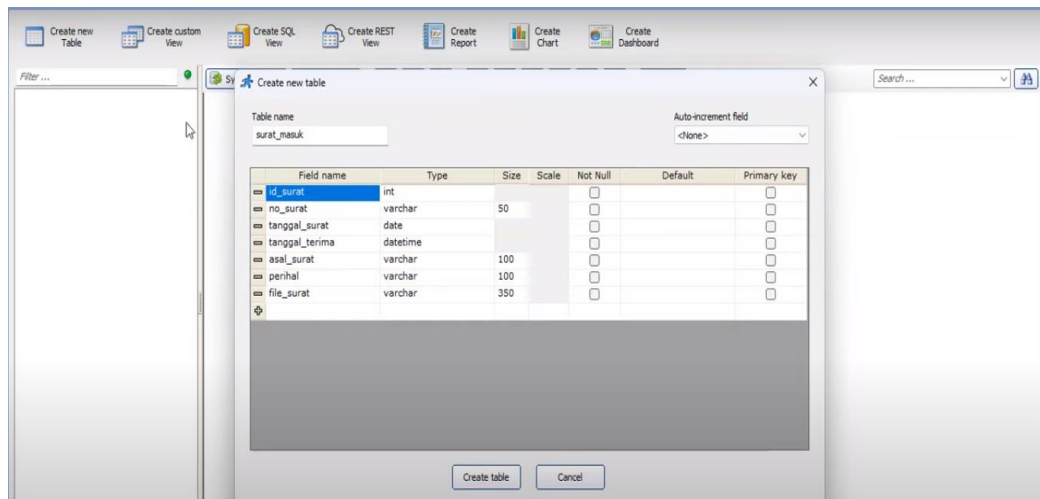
Create new Table | Create custom View | Create SQL View | Create REST View | Create Report | Create Chart | Create Dashboard

Filter ...

Sy

Search ...

Create new table

Table name
surat_masuk

Auto-increment field
<None>

| Field name | Type | Size | Scale | Not Null | Default | Primary key |
|---|---|---|---|---|---|---|
| id_surat | int | | | | | |
| no_surat | varchar | 50 | | | | |
| tanggal_surat | date | | | | | |
| tanggal_terima | datetime | | | | | |
| asal_surat | varchar | 100 | | | | |
| perihal | varchar | 100 | | | | |
| file_surat | varchar | 350 | | | | |

Create table
Cancel